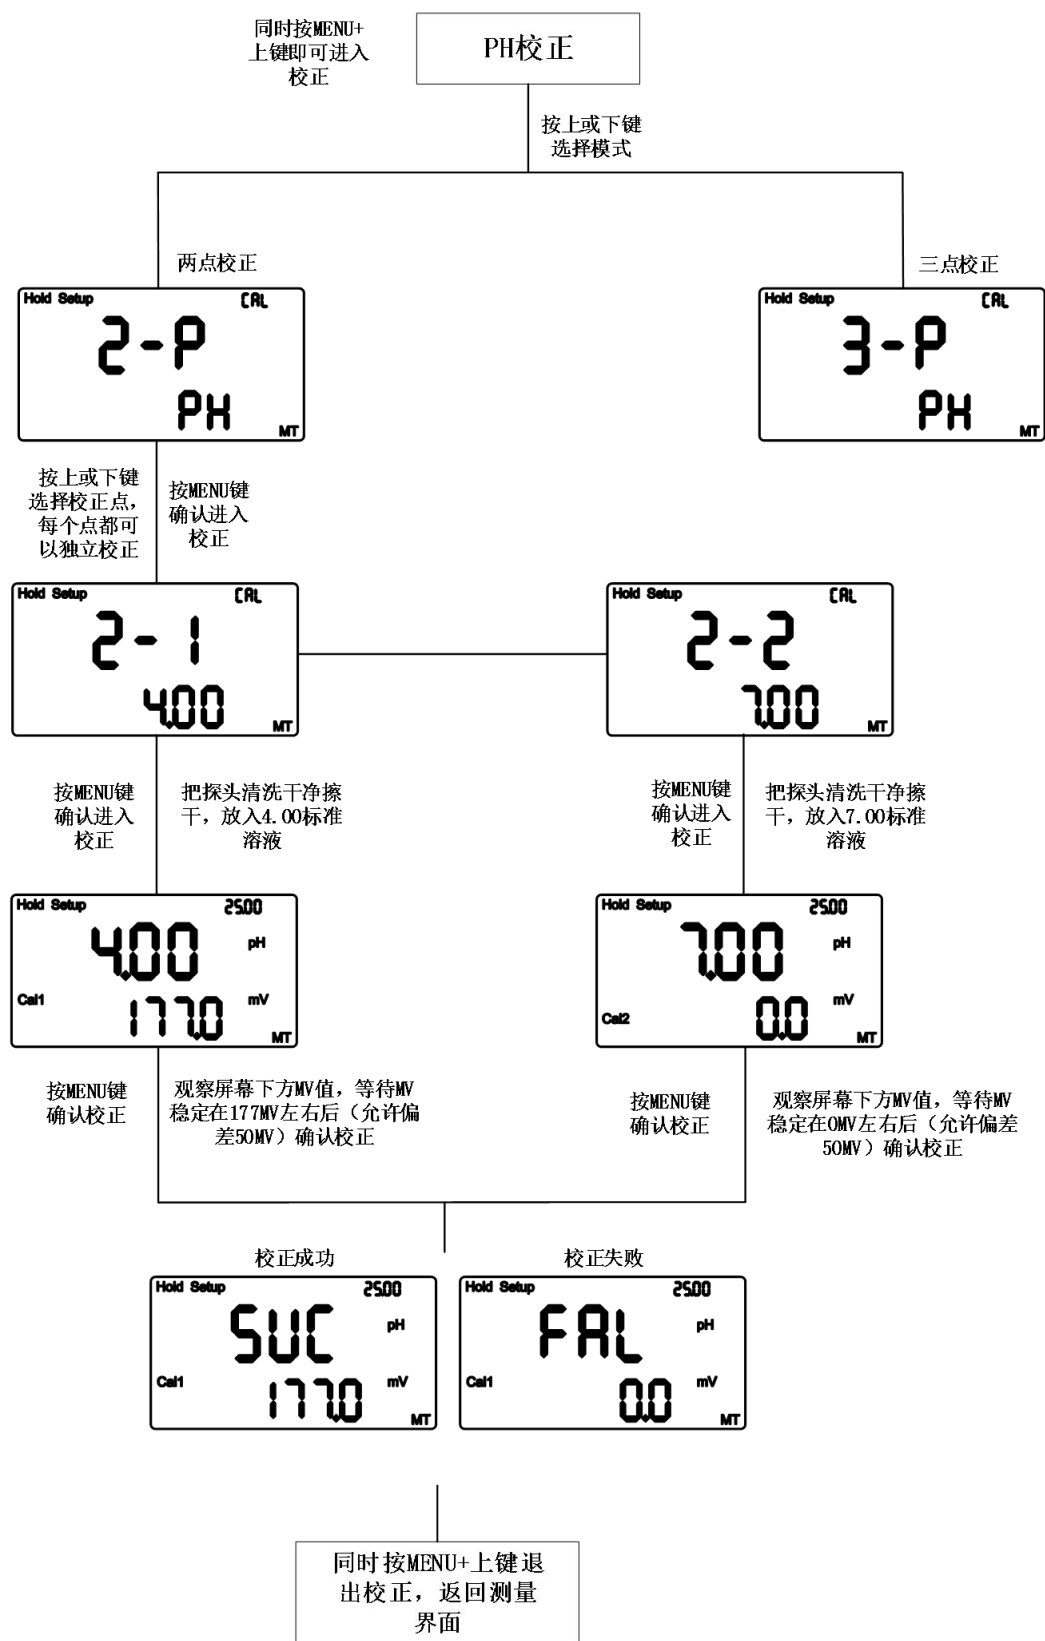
同时按MENU+上键即可进入校正

PH校正

按上或下键选择模式

两点校正

三点校正

Hold Setup CAL
2-P
PH
MT

Hold Setup CAL
3-P
PH
MT

按上或下键选择校正点，每个点都可以独立校正

按MENU键确认进入校正

Hold Setup CAL
2-1
4.00
MT

Hold Setup CAL
2-2
7.00
MT

按MENU键确认进入校正

把探头清洗干净擦干，放入4.00标准溶液

按MENU键确认进入校正

把探头清洗干净擦干，放入7.00标准溶液

Hold Setup 25.00
4.00 pH
Cal1 177.0 mV
MT

Hold Setup 25.00
7.00 pH
Cal2 0.0 mV
MT

按MENU键确认校正

观察屏幕下方MV值，等待MV稳定在177MV左右后（允许偏差50MV）确认校正

按MENU键确认校正

观察屏幕下方MV值，等待MV稳定在0MV左右后（允许偏差50MV）确认校正

校正成功

校正失败

Hold Setup 25.00
SUC pH
Cal1 177.0 mV
MT

Hold Setup 25.00
FAL pH
Cal1 0.0 mV
MT

同时按MENU+上键退出校正，返回测量界面